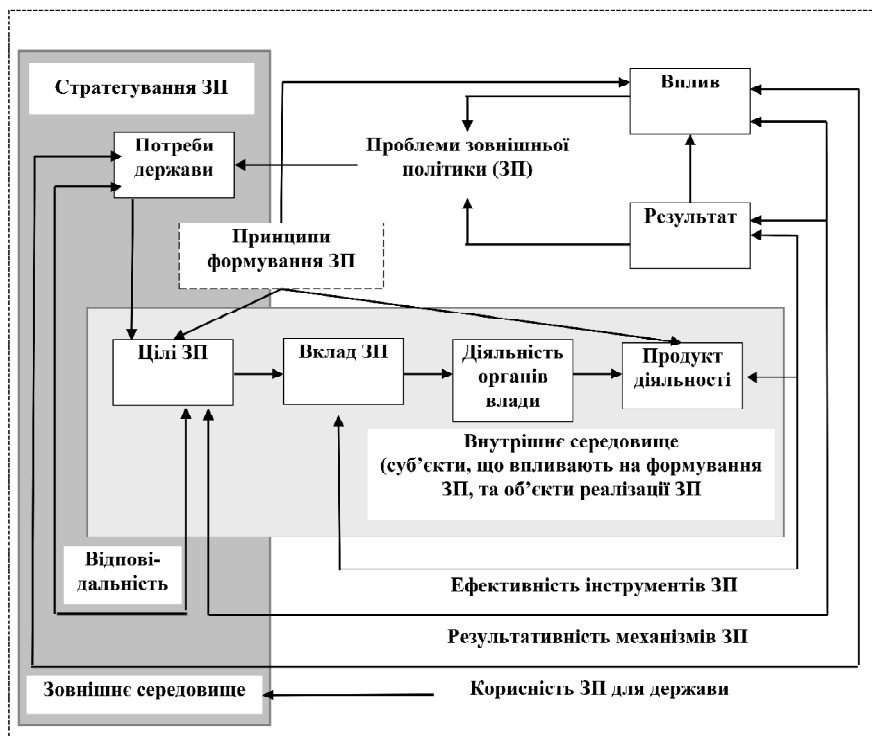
Стратегування ЗП

Вплив

Потреби держави

Проблеми зовнішньої політики (ЗП)

Результат

Принципи формування ЗП

Цілі ЗП

Вклад ЗП

Діяльність органів влади

Продукт діяльності

Внутрішнє середовище (суб'єкти, що впливають на формування ЗП, та об'єкти реалізації ЗП

Відповідальність

Ефективність інструментів ЗП

Результативність механізмів ЗП

Зовнішнє середовище

Корисність ЗП для держави